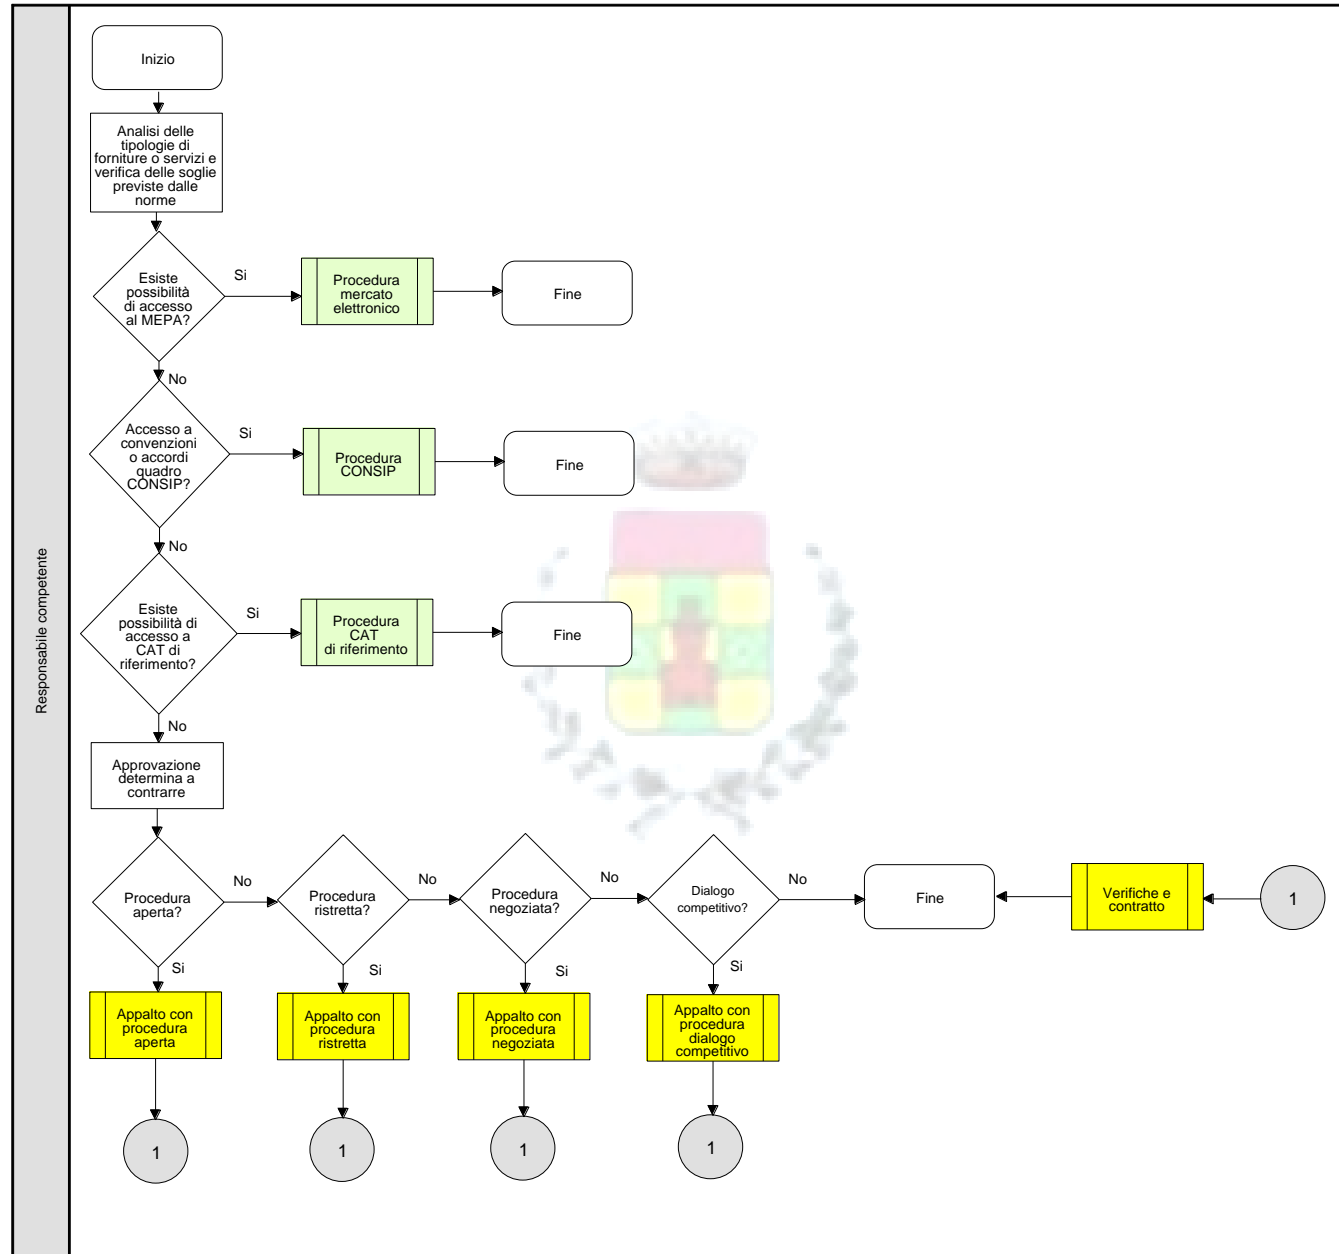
Responsabile competente

Inizio

Analisi delle tipologie di forniture o servizi e verifica delle soglie previste dalle norme

Esiste possibilità di accesso al MEPA?

Si

Procedura mercato elettronico

Fine

No

Accesso a convenzioni o accordi quadro CONSIP?

Si

Procedura CONSIP

Fine

No

Esiste possibilità di accesso a CAT di riferimento?

Si

Procedura CAT di riferimento

Fine

No

Approvazione determina a contrarre

Procedura aperta?

No

Procedura ristretta?

No

Procedura negoziata?

No

Dialogo competitivo?

No

Fine

Verifiche e contratto

1

Si

Appalto con procedura aperta

1

Si

Appalto con procedura ristretta

1

Si

Appalto con procedura negoziata

1

Si

Appalto con procedura dialogo competitivo

1